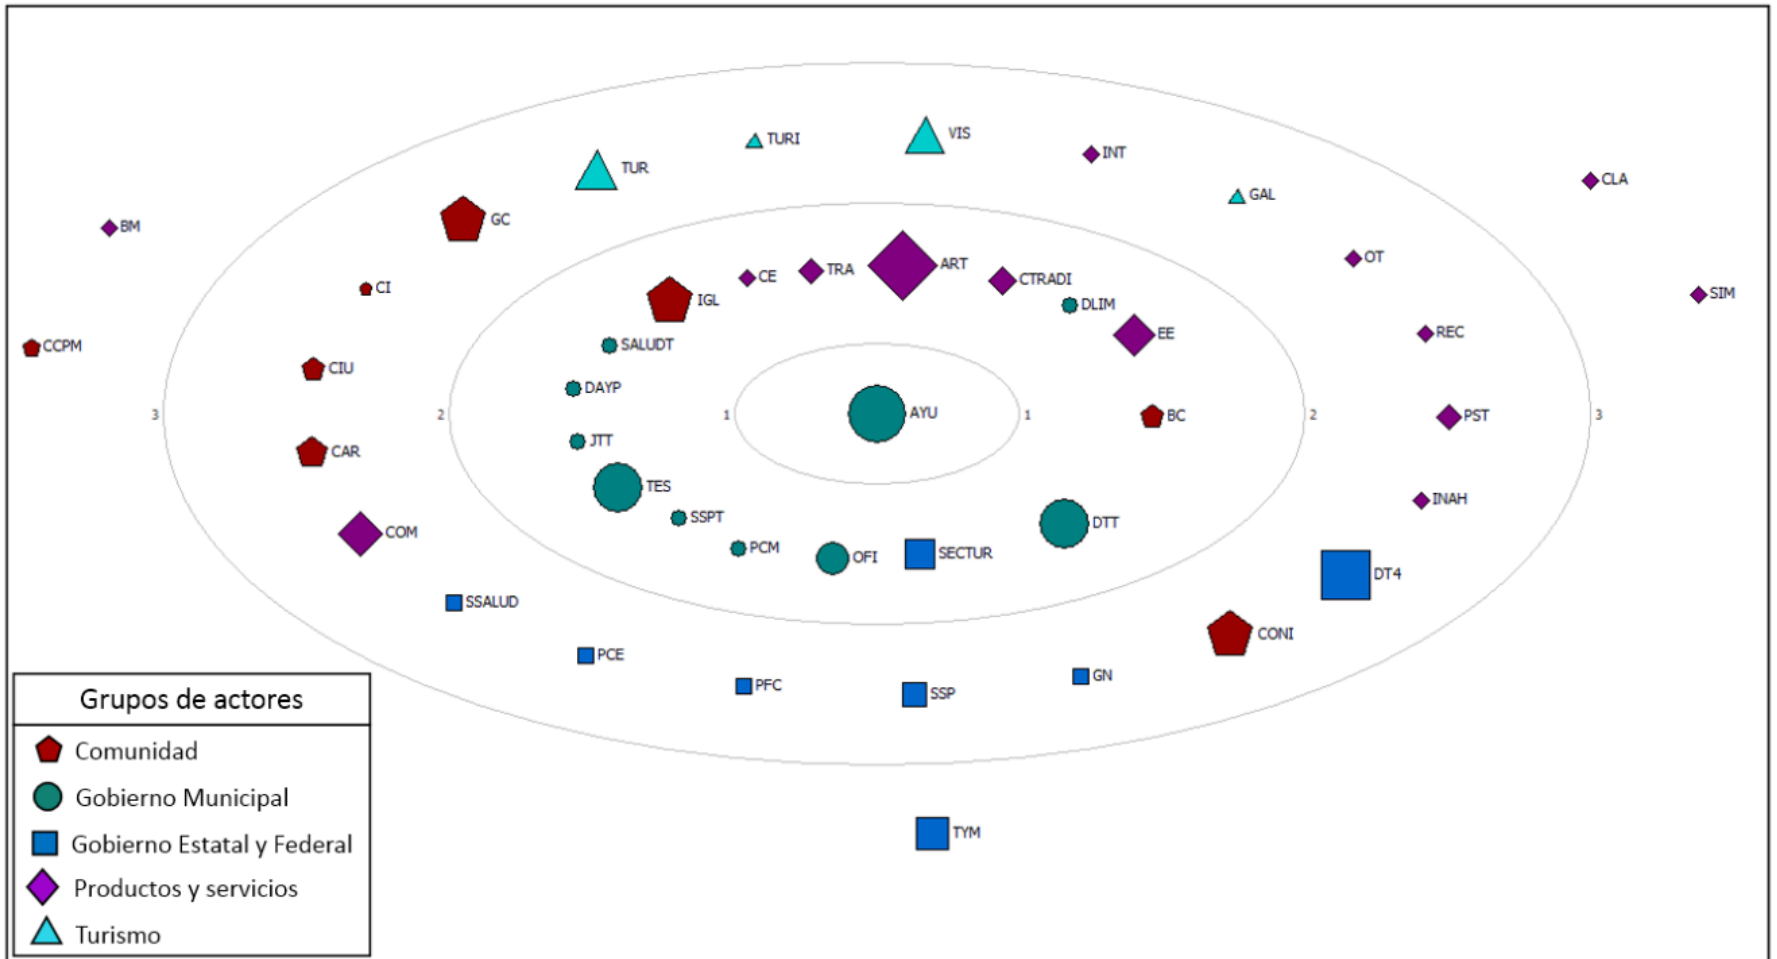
VIS
TURI
TUR
INT
CLA
GAL
BM
GC
OT
SIM
CI
ART
TRA
CE
CTRADI
IGL
DLIM
CCPM
SALUDT
EE
REC
CIU
DAYP
AYU
3
2
1
1
2
3
BC
PST
JTT
CAR
TES
INAH
SSPT
DTT
COM
PCM
OFI
SECTUR
DT4
SSALUD
CONI
PCE
PFC
SSP
GN
TYM

Grupos de actores
Comunidad
Gobierno Municipal
Gobierno Estatal y Federal
Productos y servicios
Turismo